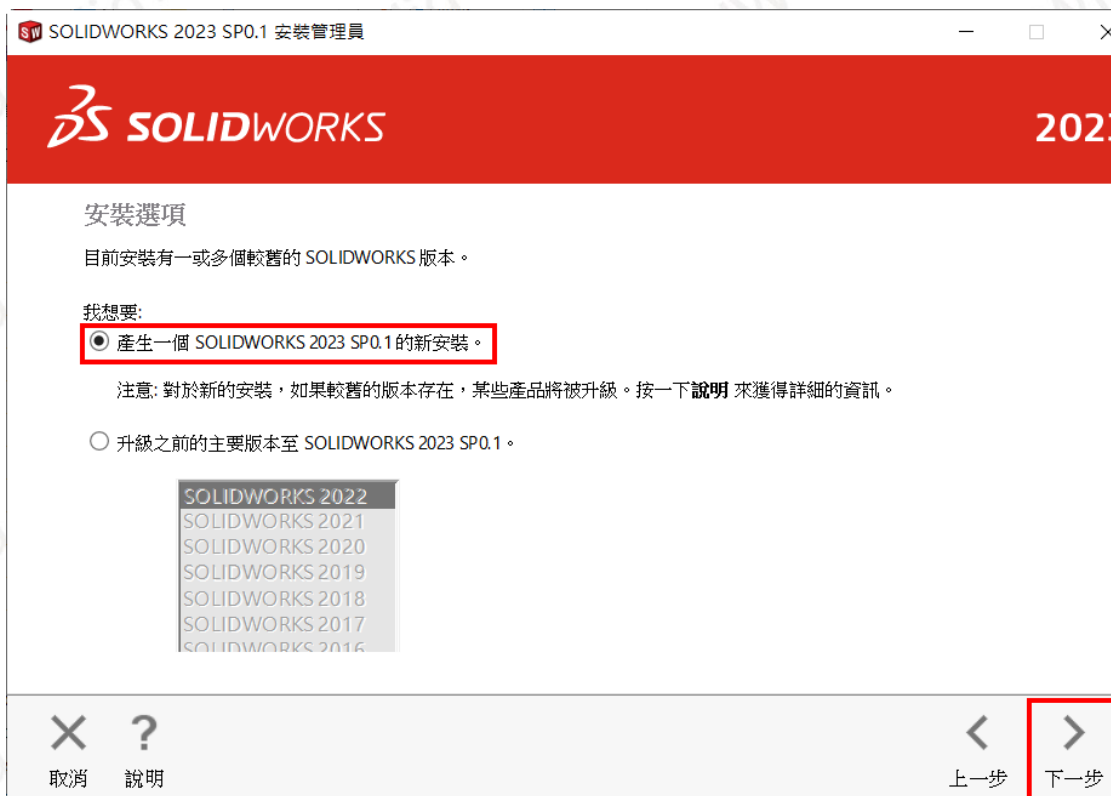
SOLIDWORKS 2023 SP0.1 安裝管理員

SOLIDWORKS

2023

安裝選項

目前安裝有一或多個較舊的 SOLIDWORKS 版本。

我想要:

產生一個 SOLIDWORKS 2023 SP0.1 的新安裝。

注意: 對於新的安裝，如果較舊的版本存在，某些產品將被升級。按一下**說明** 來獲得詳細的資訊。

升級之前的主要版本至 SOLIDWORKS 2023 SP0.1。

SOLIDWORKS 2022
SOLIDWORKS 2021
SOLIDWORKS 2020
SOLIDWORKS 2019
SOLIDWORKS 2018
SOLIDWORKS 2017
SOLIDWORKS 2016

取消 說明

上一步 下一步